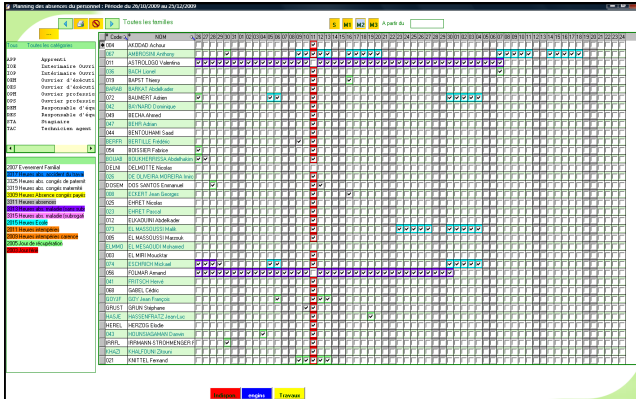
Planning des absences du personnel : Période du 26/10/2009 au 25/12/2009

Toutes les familles

S M1 M2 M3 A partir du

Tous Toutes les catégories

APP Apprenti
IOR Intérimaire Ouvrier
IOS Intérimaire Ouvrier
OSE Ouvrier d'éxécuti
OSS Ouvrier d'éxécuti
OPR Ouvrier professio
OPS Ouvrier professio
RES Responsable d'équ
RES Responsable d'équ
STA Stagiaire
TAC Technicien agent

2007 Evenement Familial
3311 Heures abs. congés de paternité
3313 Heures abs. congés maternité
3309 Heures Absence congés payés
3311 Heures absences
3315 Heures abs. maladie (non indemn.)
3315 Heures abs. maladie (indemnisé)
3315 Heures Ecole
2011 Heures intempéries
2809 Heures intempéries carence
2005 Jour de récupération

| Code | NOM |
|---|---|
| 004 | AKODAD Achour |
| | AMBROSINI Anthony |
| 011 | ASTROLOGO Valentino |
| 108 | BACH Lionel |
| 009 | BAPST Thierry |
| BARAB | BARKAT Abdelkader |
| 072 | BAUMERT Adrien |
| 042 | BAYNARD Dominique |
| 049 | BECHA Ahmed |
| 047 | BEHR Adrien |
| 044 | BENTOUHAMI Saad |
| BERFR | BERTILLE Frédéric |
| 054 | BOISSIER Fabrice |
| BOUAB | BOUKHERROUBA Abdelhakim |
| DELNI | DELMOTTE Nicolas |
| 035 | DE OLIVEIRA MOREIRA Ines |
| DOSEM | DOS SANTOS Emmanuel |
| 068 | ECKERT Jean Georges |
| 025 | EHRET Nicolas |
| 023 | EHRET Pascal |
| 012 | ELKADUNI Abdelkader |
| 073 | EL MASSOUSSI Malik |
| 026 | EL MASSOUSSI Marzouk |
| ELMMO | EL MESAOUDI Mohamed |
| 003 | EL MIRI Mouktar |
| 074 | ESCHRICH Mickael |
| 056 | FOLMAR Armand |
| 041 | FRITSCH Hervé |
| 058 | GABEL Cédric |
| GOYJF | GOY Jean François |
| GRUST | GRUN Stéphane |
| HASJE | HASSENFRATZ Jean Luc |
| HEREL | HERZOG Elodie |
| 043 | HOUNSSASANNI Damien |
| IRRFL | IRRMANN STROHMENGER F |
| KHAZI | KHALFOUNI Zitouni |
| 021 | KNITTEL Fernand |

Bulletins engins Travaux